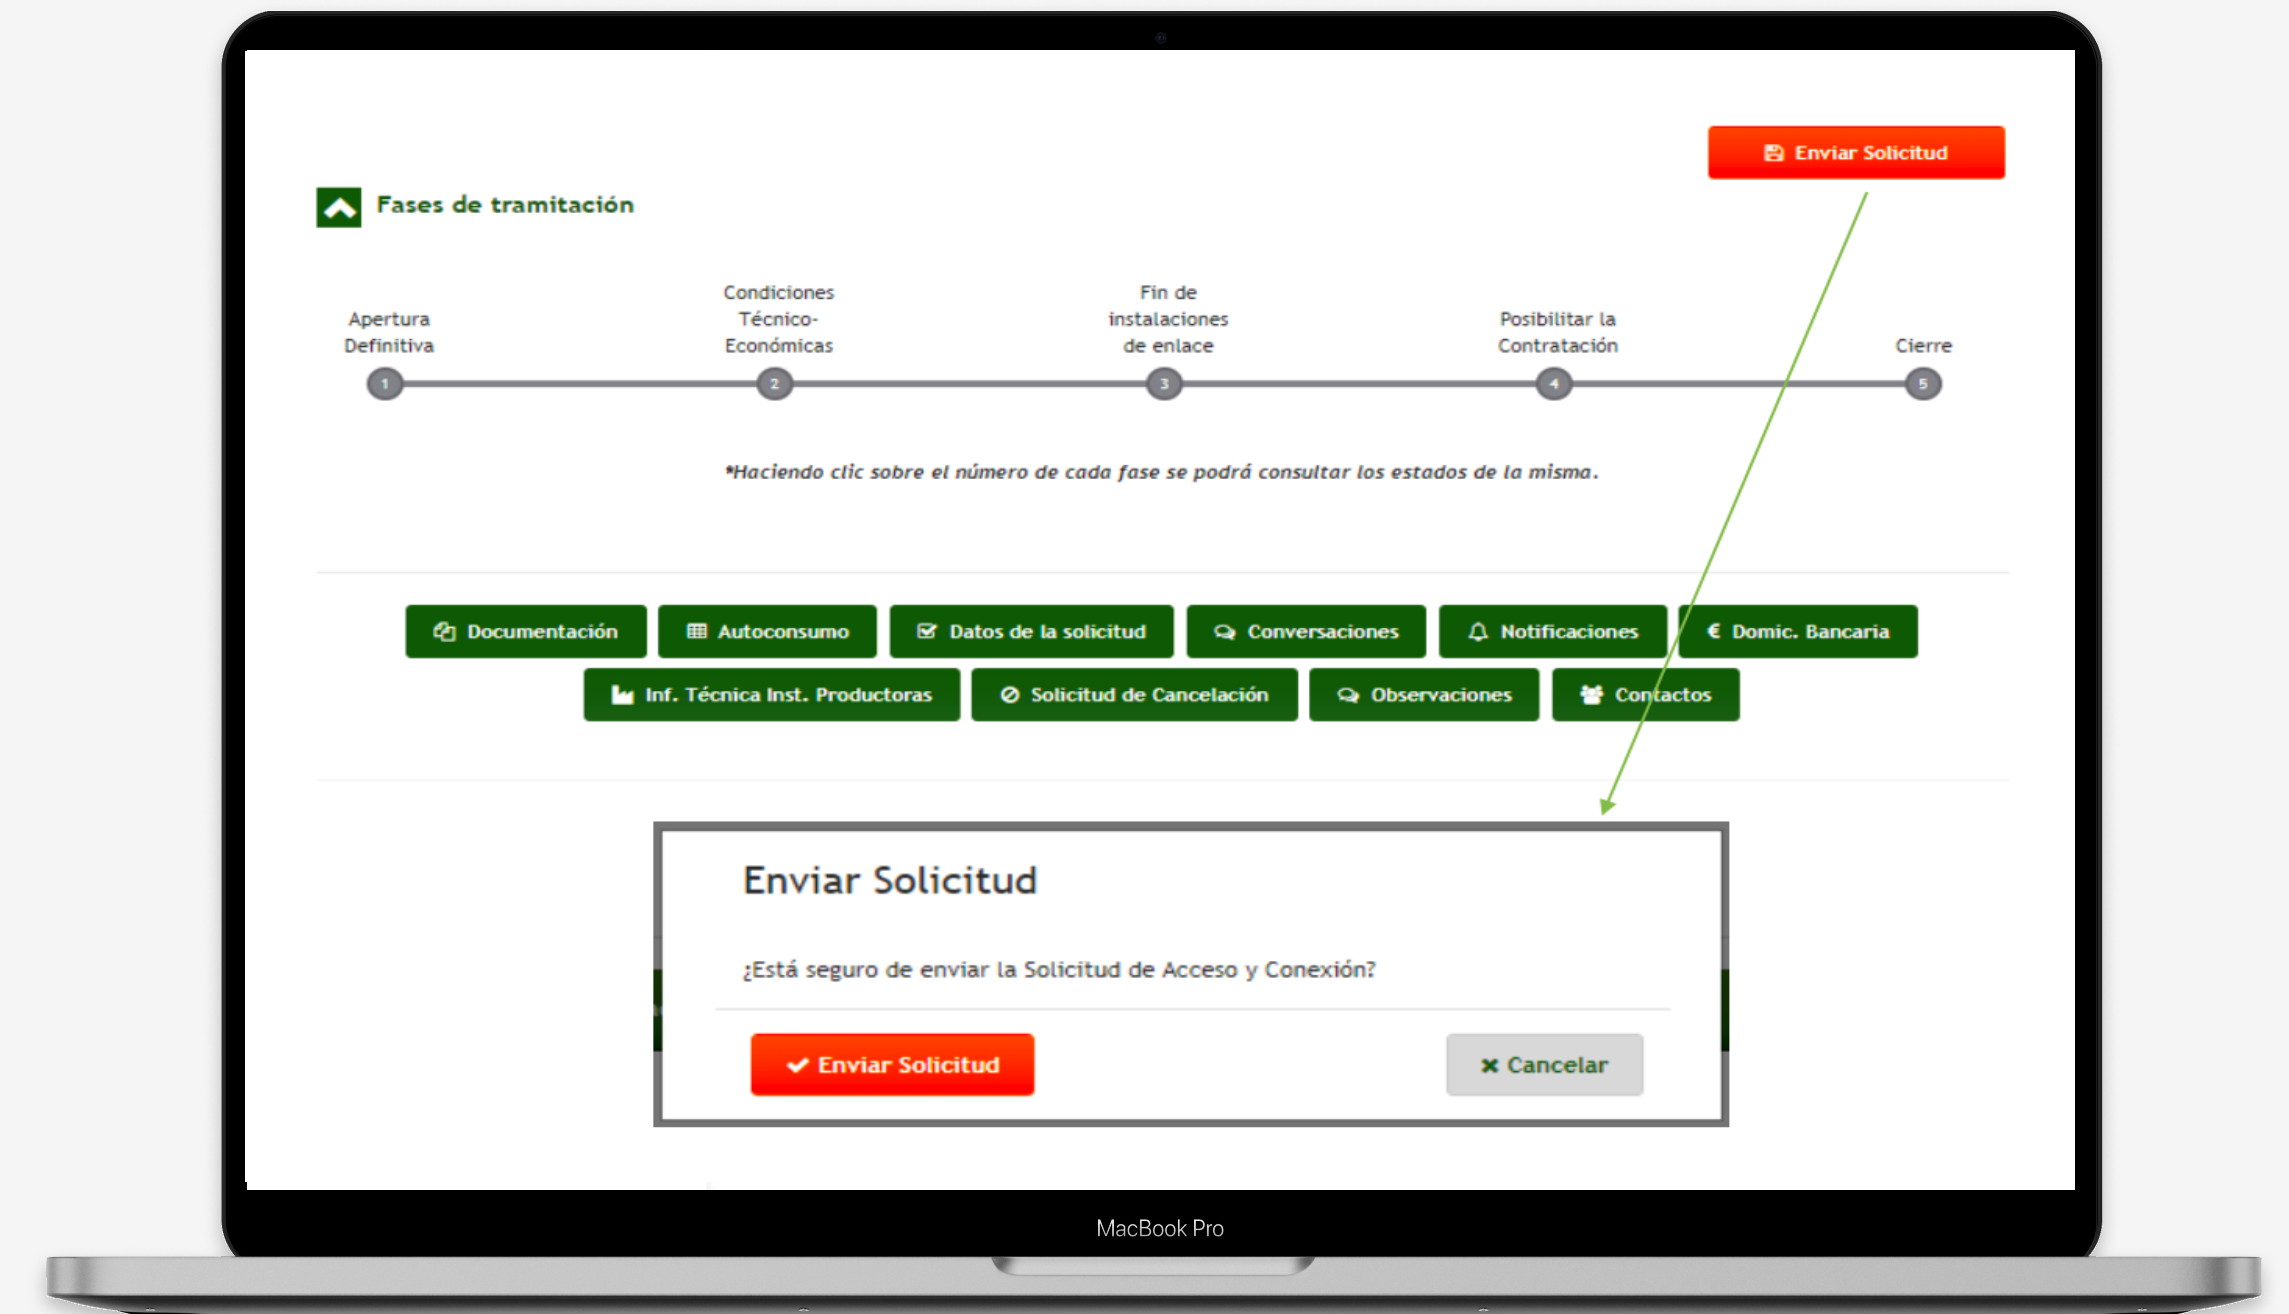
Enviar Solicitud

Fases de tramitación

Apertura Definitiva

Condiciones Técnico-Económicas

Fin de instalaciones de enlace

Posibilitar la Contratación

Cierre

1 2 3 4 5

*Haciendo clic sobre el número de cada fase se podrá consultar los estados de la misma.

Documentación
Autoconsumo
Datos de la solicitud
Conversaciones
Notificaciones
€ Domic. Bancaria
Inf. Técnica Inst. Productoras
Solicitud de Cancelación
Observaciones
Contactos

Enviar Solicitud

¿Está seguro de enviar la Solicitud de Acceso y Conexión?

Enviar Solicitud

Cancelar

MacBook Pro